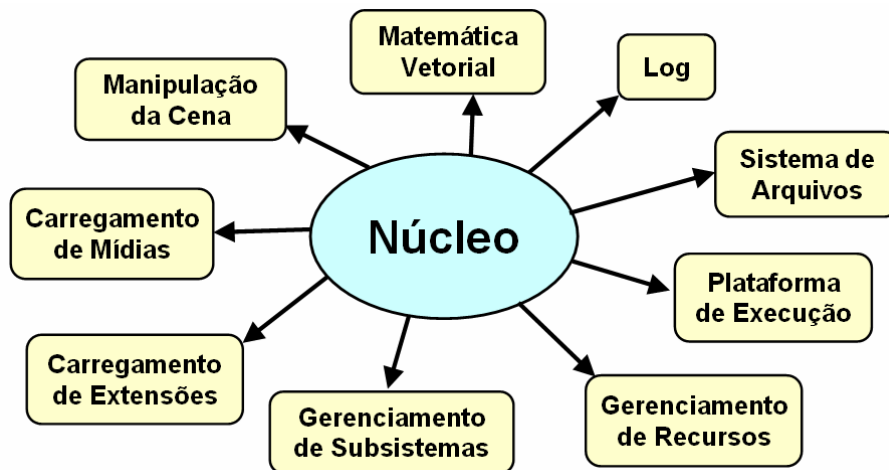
Matemática Vetorial

Log

Manipulação da Cena

Sistema de Arquivos

Carregamento de Mídias

Núcleo

Plataforma de Execução

Carregamento de Extensões

Gerenciamento de Subsistemas

Gerenciamento de Recursos